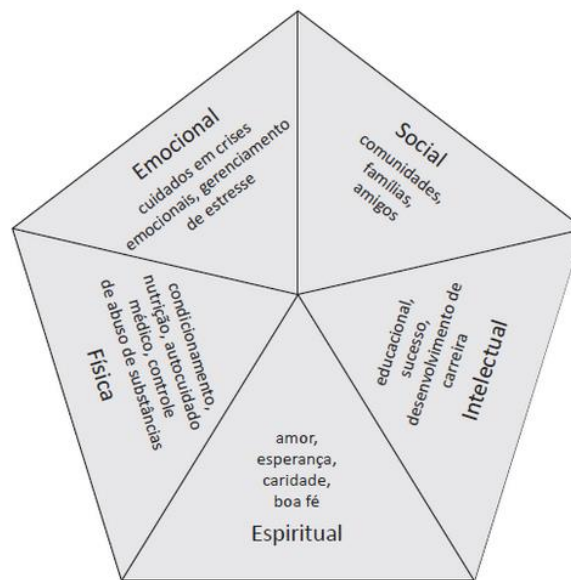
Emocional
cuidados em crises emocionais, gerenciamento de estresse

Social
comunidades, famílias, amigos

Física
condicionamento, nutrição, autocuidado médico, controle de abuso de substâncias

Intelectual
educacional, sucesso, desenvolvimento de carreira

amor, esperança, caridade, boa fé
Espiritual